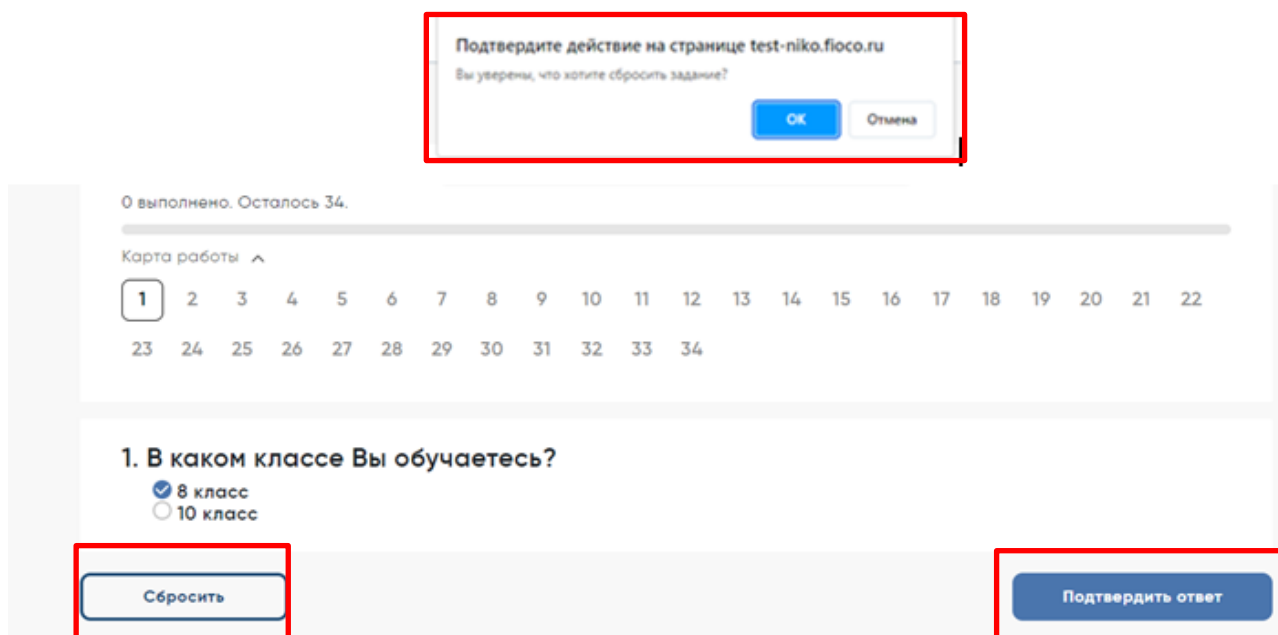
Подтвердите действие на странице test-niko.fioco.ru
Вы уверены, что хотите сбросить задание?

OK
Отмена

0 выполнено. Осталось 34.

Карта работы

1 2 3 4 5 6 7 8 9 10 11 12 13 14 15 16 17 18 19 20 21 22
23 24 25 26 27 28 29 30 31 32 33 34

1. В каком классе Вы обучаетесь?

8 класс
10 класс

Сбросить

Подтвердить ответ